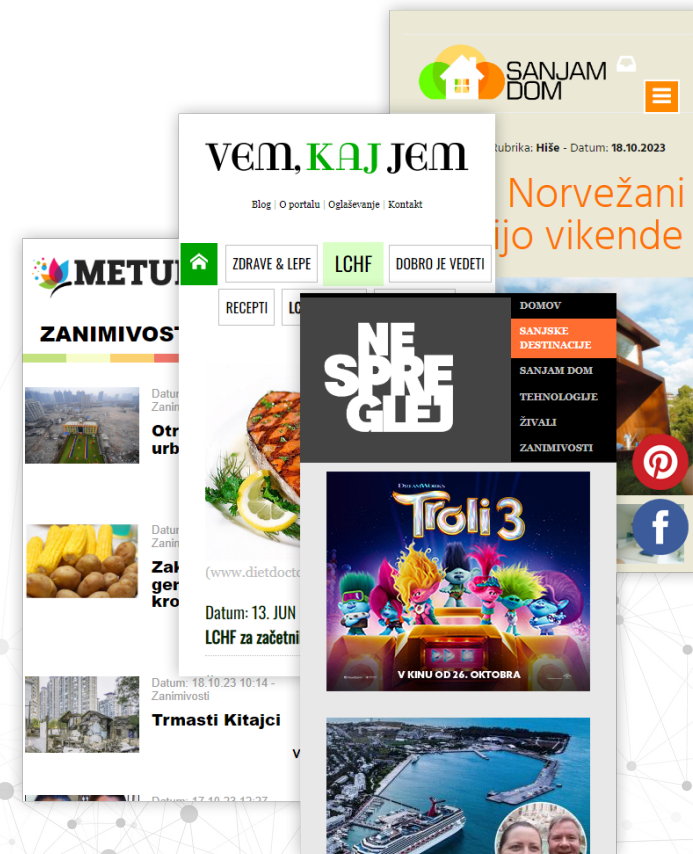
SANJAM DOM

Rubrika: Hiše - Datum: 18.10.2023

Norvežani
jo vikende

VEM, KAJ JEM

Blog | O portalu | Oglaševanje | Kontakt

ZDRAVE & LEPE
LCHF
DOBRO JE VEDETI
RECEPTI
LO

(www.dietdocto

Datum: 13. JUN
LCHF za začetni

METU

ZANIMIVOST

Datum
Zanim
Otr
urb

Datum
Zanim
Zak
ger
kro

Datum: 18.10.23 10:14 - Zanimivosti
Trmasti Kitajci

Datum: 17.10.23 12:27

NE SPRE GLEJ

DOMOV
SANJSKE DESTINACIJE
SANJAM DOM
TEHNOLOGIJE
ŽIVALI
ZANIMIVOSTI

DreamWorks
Troli 3
V KINU OD 26. OKTOBRA